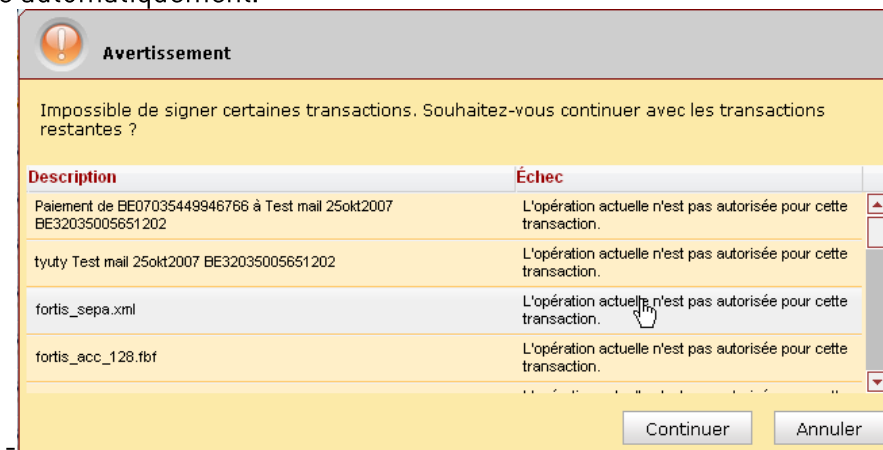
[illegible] automatiquement.

Avertissement

Impossible de signer certaines transactions. Souhaitez-vous continuer avec les transactions restantes ?

| Description | Échec |
|---|---|
| Paiement de BE07035449946766 à Test mail 25okt2007 BE32035005651202 | L'opération actuelle n'est pas autorisée pour cette transaction. |
| tyuty Test mail 25okt2007 BE32035005651202 | L'opération actuelle n'est pas autorisée pour cette transaction. |
| fortis_sepa.xml | L'opération actuelle n'est pas autorisée pour cette transaction. |
| fortis_acc_128.fbf | L'opération actuelle n'est pas autorisée pour cette transaction. |
| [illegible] | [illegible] |

Continuer Annuler